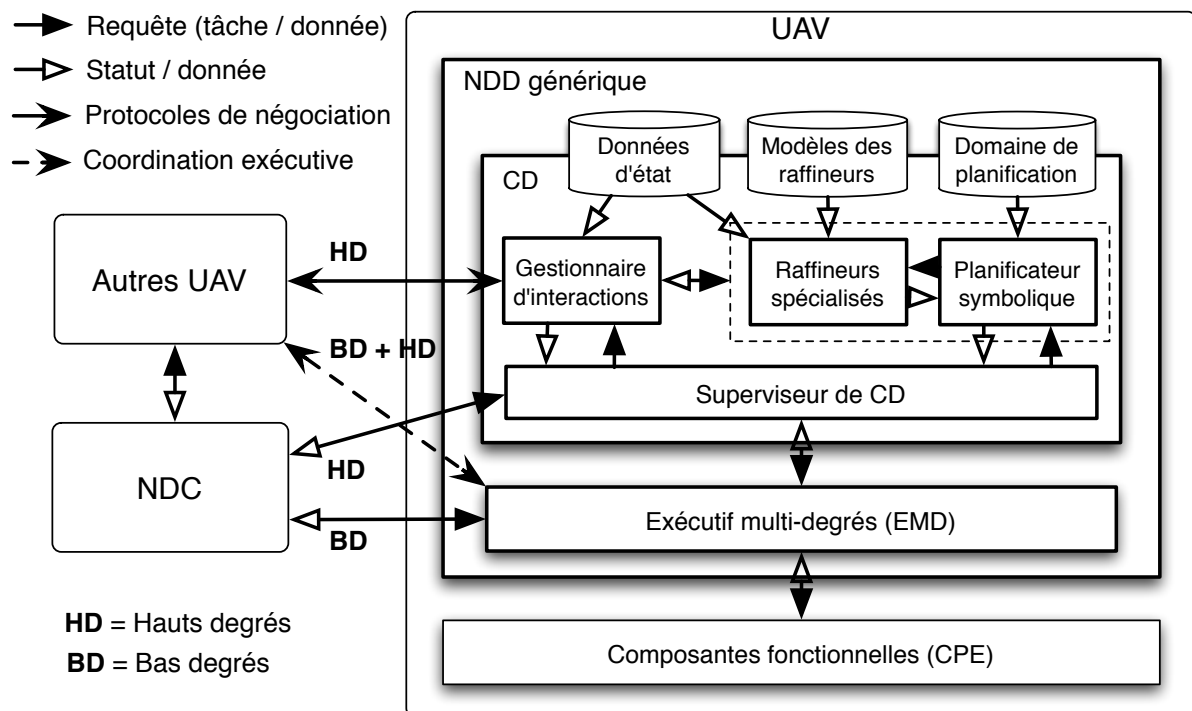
Requête (tâche / donnée)
Statut / donnée
Protocoles de négociation
Coordination exécutive

UAV
NDD générique
Données d'état
Modèles des raffineurs
Domaine de planification
CD
Gestionnaire d'interactions
Raffineurs spécialisés
Planificateur symbolique
Superviseur de CD
Exécutif multi-degrés (EMD)
Composantes fonctionnelles (CPE)

Autres UAV
HD
BD + HD
NDC
HD
BD

**HD** = Hauts degrés
**BD** = Bas degrés